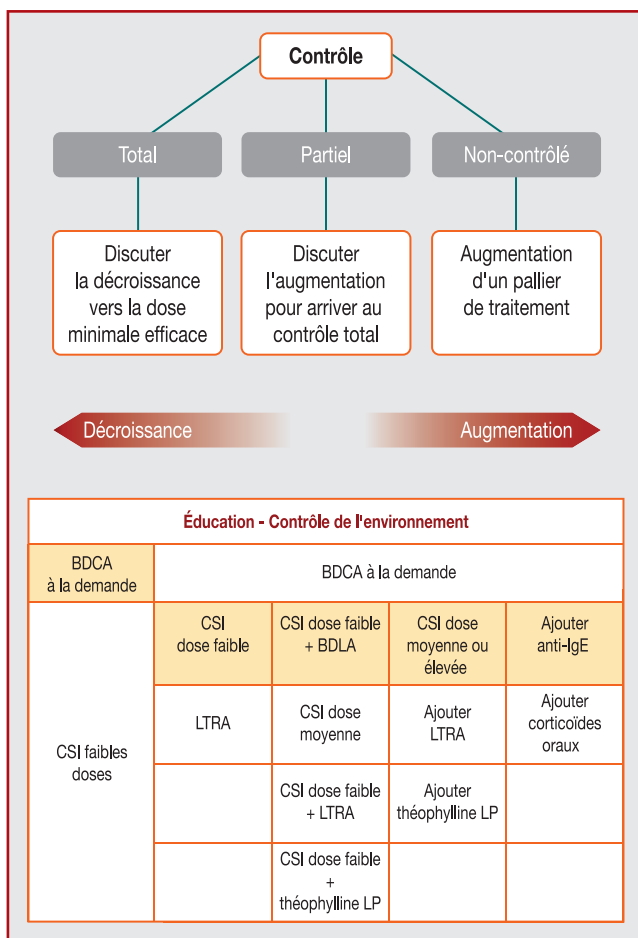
Contrôle

Total

Partiel

Non-contrôlé

Discuter la décroissance vers la dose minimale efficace

Discuter l'augmentation pour arriver au contrôle total

Augmentation d'un pallier de traitement

Décroissance

Augmentation

| Éducation - Contrôle de l'environnement | | | | |
|---|---|---|---|---|
| BDCA à la demande | BDCA à la demande | | | |
| CSI faibles doses | CSI dose faible | CSI dose faible + BDLA | CSI dose moyenne ou élevée | Ajouter anti-IgE |
| | LTRA | CSI dose moyenne | Ajouter LTRA | Ajouter corticoïdes oraux |
| | | CSI dose faible + LTRA | Ajouter théophylline LP | |
| | | CSI dose faible + théophylline LP | | |